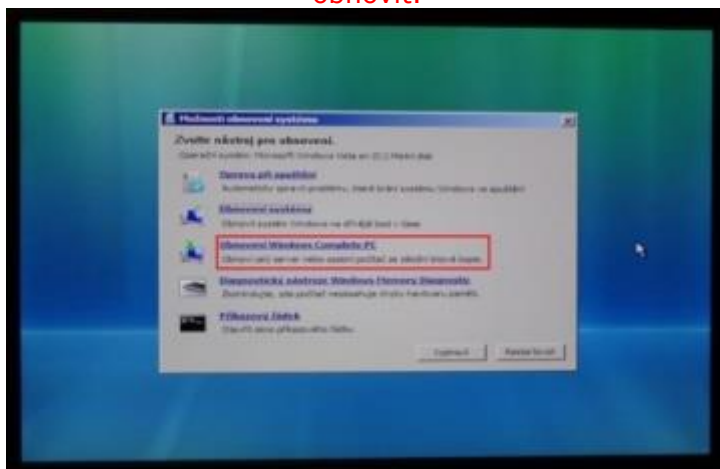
obnovit.

Možnosti obnovení systému

Zvolte nástroj pro obnovení.

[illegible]

Oprava při spuštění
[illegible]

Obnovení systému
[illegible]

Obnovení Windows Complete PC
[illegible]

Diagnostický nástroj Windows Memory Diagnostic
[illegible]

Příkazový řádek
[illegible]

Vypnout Restartovat